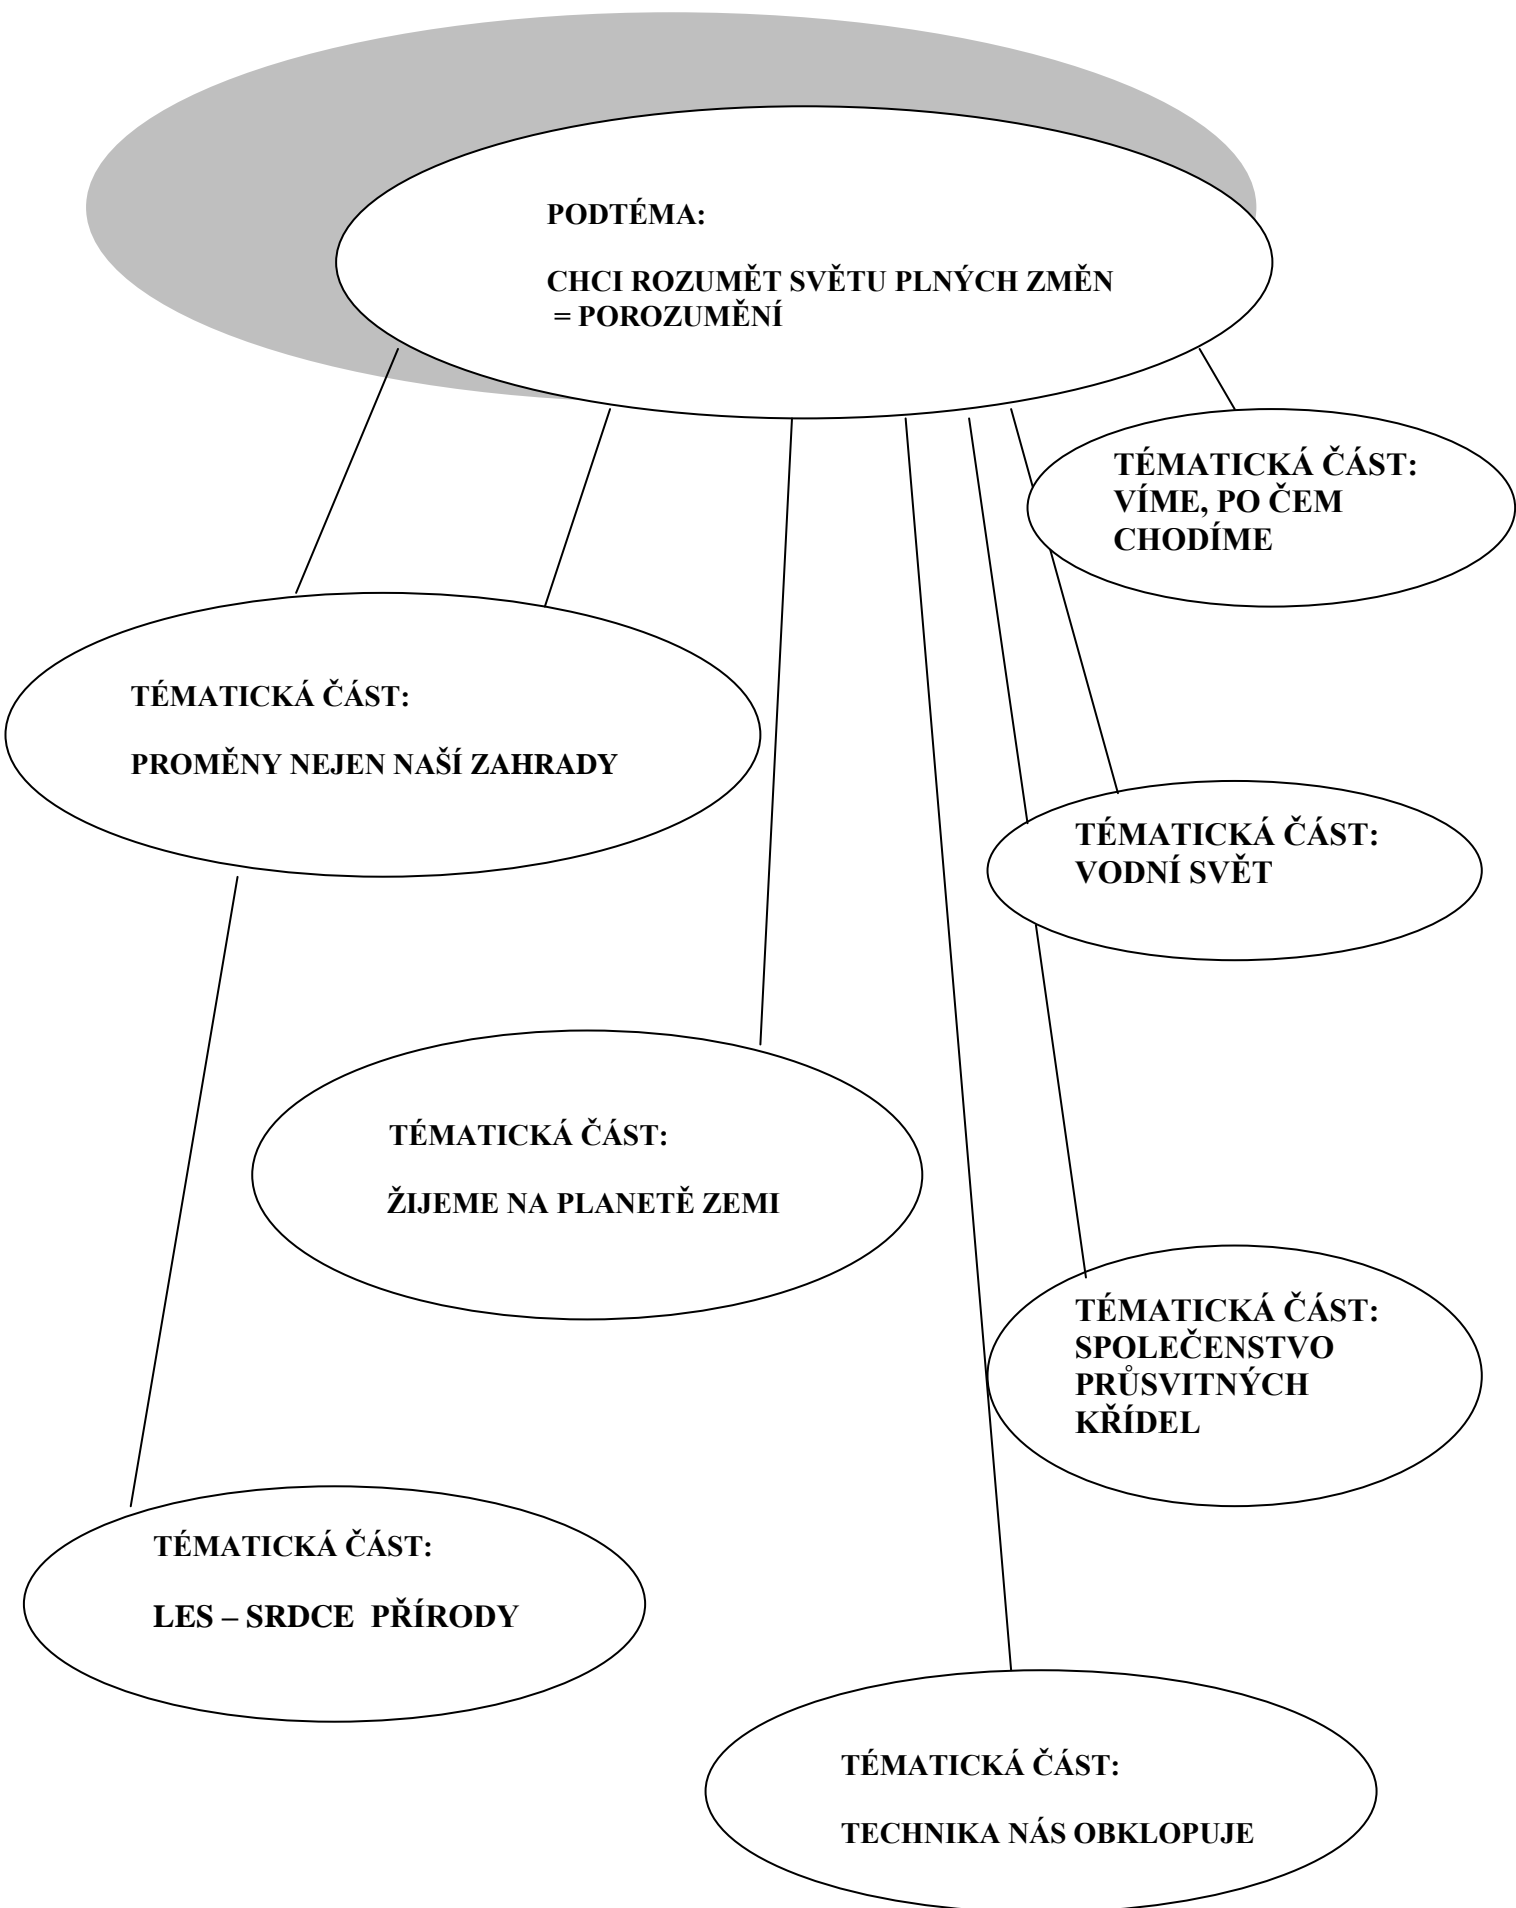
PODTÉMA:

CHCI ROZUMĚT SVĚTU PLNÝCH ZMĚN
= POROZUMĚNÍ

TÉMATICKÁ ČÁST:
VÍME, PO ČEM CHODÍME

TÉMATICKÁ ČÁST:

PROMĚNY NEJEN NAŠÍ ZAHRADY

TÉMATICKÁ ČÁST:
VODNÍ SVĚT

TÉMATICKÁ ČÁST:

ŽIJEME NA PLANETĚ ZEMI

TÉMATICKÁ ČÁST:
SPOLEČENSTVO PRŮSVITNÝCH KŘÍDEL

TÉMATICKÁ ČÁST:

LES – SRDCE PŘÍRODY

TÉMATICKÁ ČÁST:

TECHNIKA NÁS OBKLOPUJE